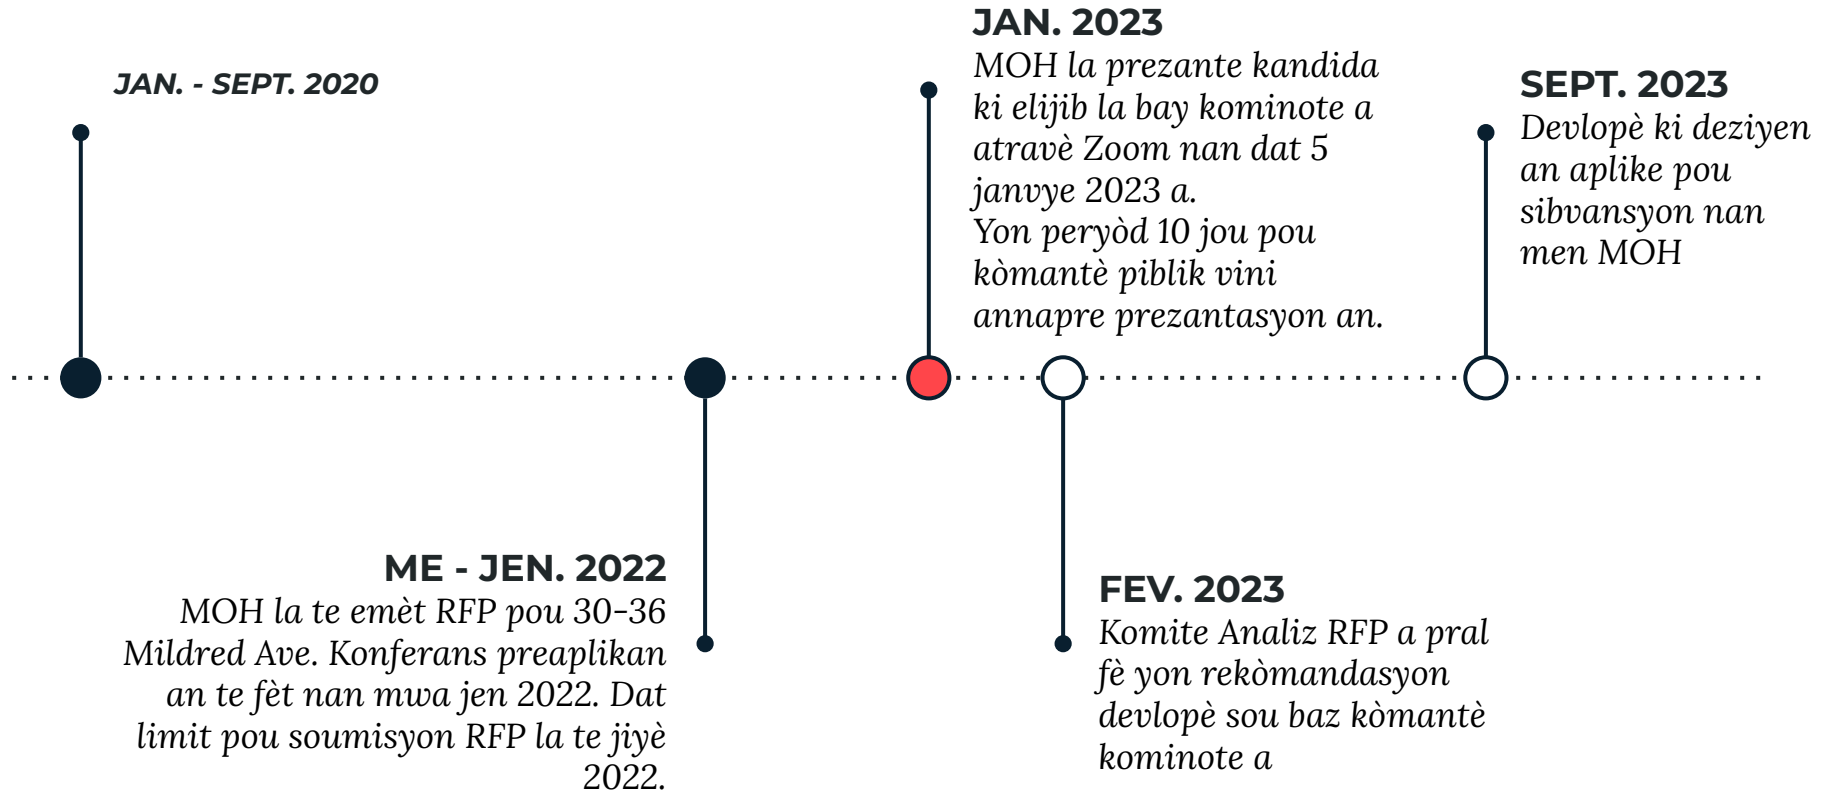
JAN. - SEPT. 2020

JAN. 2023
MOH la prezante kandida ki elijib la bay kominote a atravè Zoom nan dat 5 janvye 2023 a.
Yon peryòd 10 jou pou kòmantè piblik vini annapre prezantasyon an.

SEPT. 2023
Devlopè ki deziyen an aplike pou sibvansyon nan men MOH

ME - JEN. 2022
MOH la te emèt RFP pou 30-36 Mildred Ave. Konferans preaplikan an te fèt nan mwa jen 2022. Dat limit pou soumisyon RFP la te jiyè 2022.

FEV. 2023
Komite Analiz RFP a pral fè yon rekòmandasyon devlopè sou baz kòmantè kominote a